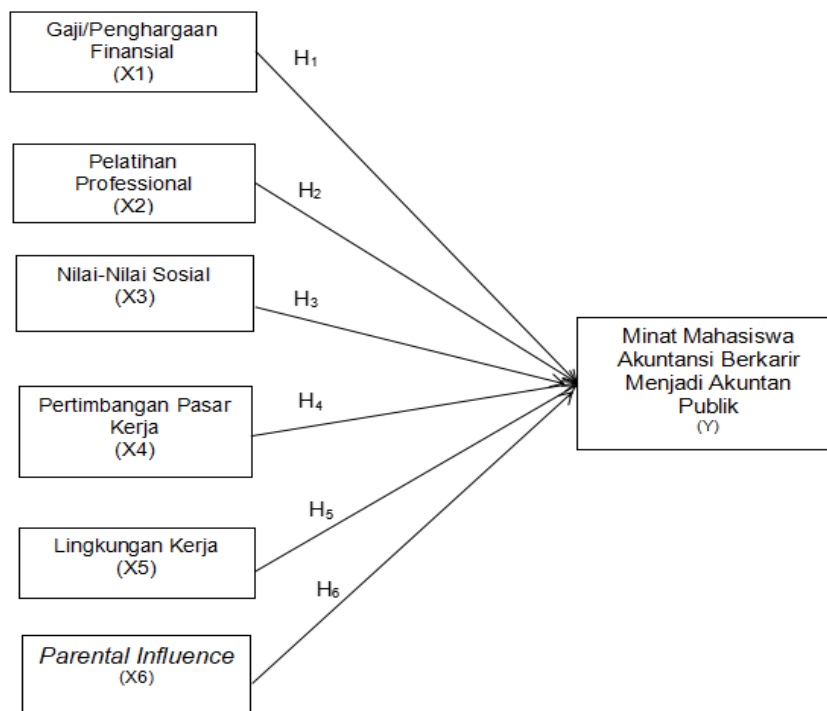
Gaji/Penghargaan Finansial
(X1)

$H_1$

Pelatihan Professional
(X2)

$H_2$

Nilai-Nilai Sosial
(X3)

$H_3$

Pertimbangan Pasar Kerja
(X4)

$H_4$

Lingkungan Kerja
(X5)

$H_5$

*Parental Influence*
(X6)

$H_6$

Minat Mahasiswa Akuntansi Berkarir Menjadi Akuntan Publik
(Y)